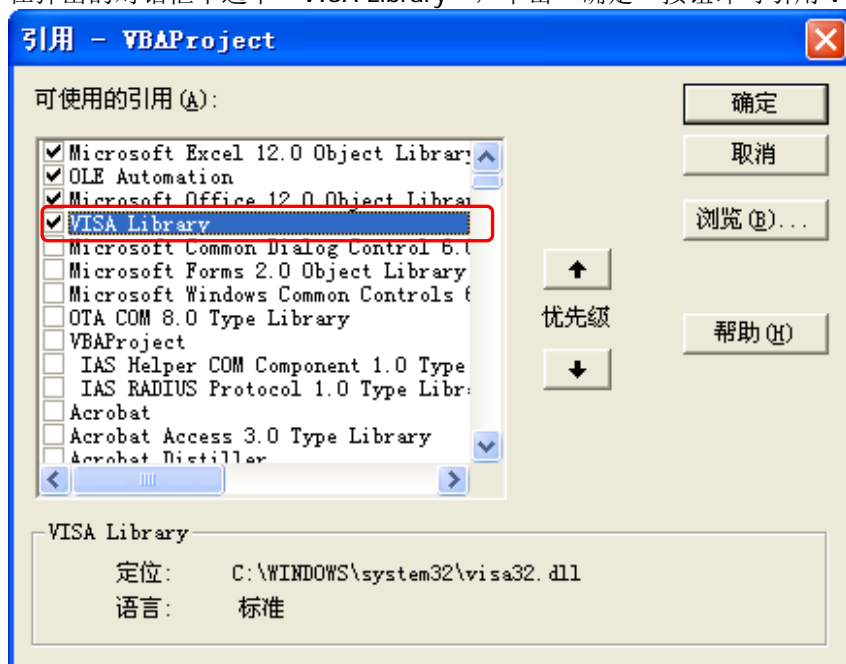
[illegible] "VISA Library"，单击"确定"按钮即可引用：

引用 - VBAProject

可使用的引用(A):

Microsoft Excel 12.0 Object Library
OLE Automation
Microsoft Office 12.0 Object Library
VISA Library
Microsoft Common Dialog Control 6.0
Microsoft Forms 2.0 Object Library
Microsoft Windows Common Controls 6
OTA COM 8.0 Type Library
VBAProject
IAS Helper COM Component 1.0 Type
IAS RADIUS Protocol 1.0 Type Libr
Acrobat
Acrobat Access 3.0 Type Library
Acrobat Distiller

确定
取消
浏览(B)...
优先级
帮助(H)

VISA Library
定位: C:\WINDOWS\system32\visa32.dll
语言: 标准